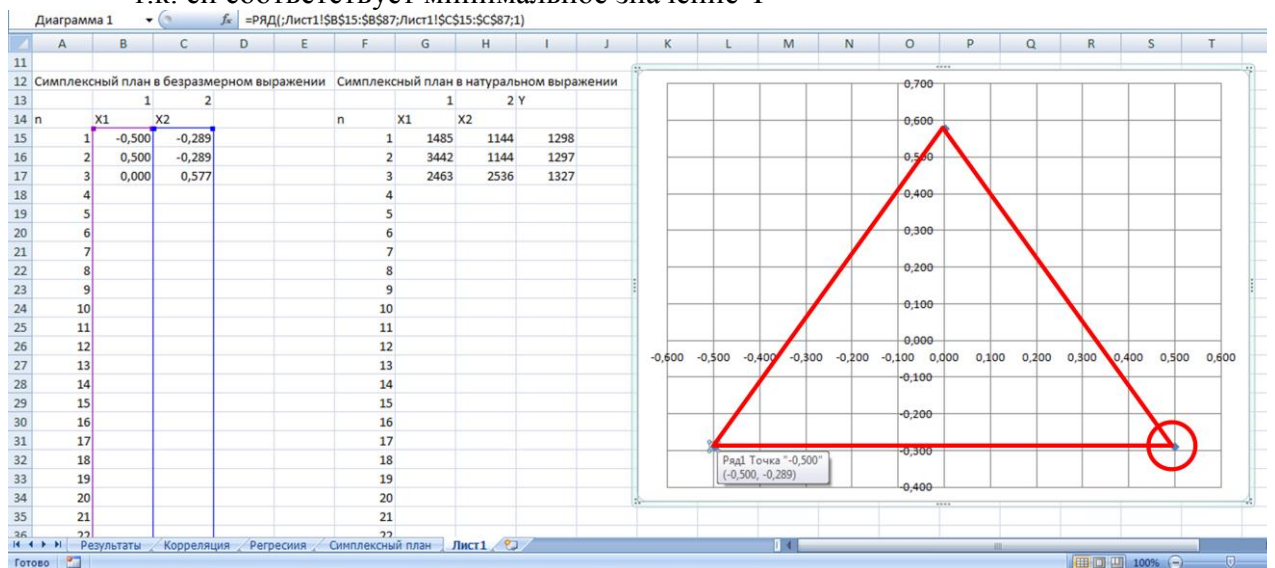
т.к. ей соответствует минимальное значение Y

Диаграмма 1 $f_x$ =РЯД(;Лист1!$B$15:$B$87;Лист1!$C$15:$C$87;1)

| | A | B | C | D | E | F | G | H | I | J |
|---|---|---|---|---|---|---|---|---|---|---|
| 11 | | | | | | | | | | |
| 12 | Симплексный план в безразмерном выражении | | | | | Симплексный план в натуральном выражении | | | | |
| 13 | | 1 | 2 | | | | 1 | 2 | Y | |
| 14 | n | X1 | X2 | | | n | X1 | X2 | | |
| 15 | 1 | -0,500 | -0,289 | | | 1 | 1485 | 1144 | 1298 | |
| 16 | 2 | 0,500 | -0,289 | | | 2 | 3442 | 1144 | 1297 | |
| 17 | 3 | 0,000 | 0,577 | | | 3 | 2463 | 2536 | 1327 | |
| 18 | 4 | | | | | 4 | | | | |
| 19 | 5 | | | | | 5 | | | | |
| 20 | 6 | | | | | 6 | | | | |
| 21 | 7 | | | | | 7 | | | | |
| 22 | 8 | | | | | 8 | | | | |
| 23 | 9 | | | | | 9 | | | | |
| 24 | 10 | | | | | 10 | | | | |
| 25 | 11 | | | | | 11 | | | | |
| 26 | 12 | | | | | 12 | | | | |
| 27 | 13 | | | | | 13 | | | | |
| 28 | 14 | | | | | 14 | | | | |
| 29 | 15 | | | | | 15 | | | | |
| 30 | 16 | | | | | 16 | | | | |
| 31 | 17 | | | | | 17 | | | | |
| 32 | 18 | | | | | 18 | | | | |
| 33 | 19 | | | | | 19 | | | | |
| 34 | 20 | | | | | 20 | | | | |
| 35 | 21 | | | | | 21 | | | | |

0,700
0,600
0,500
0,400
0,300
0,200
0,100
0,000
-0,100
-0,200
-0,300
-0,400
-0,600 -0,500 -0,400 -0,300 -0,200 -0,100 0,000 0,100 0,200 0,300 0,400 0,500 0,600

Ряд1 Точка "-0,500"
(-0,500, -0,289)

Результаты Корреляция Регресия Симплексный план Лист1
Готово 100%